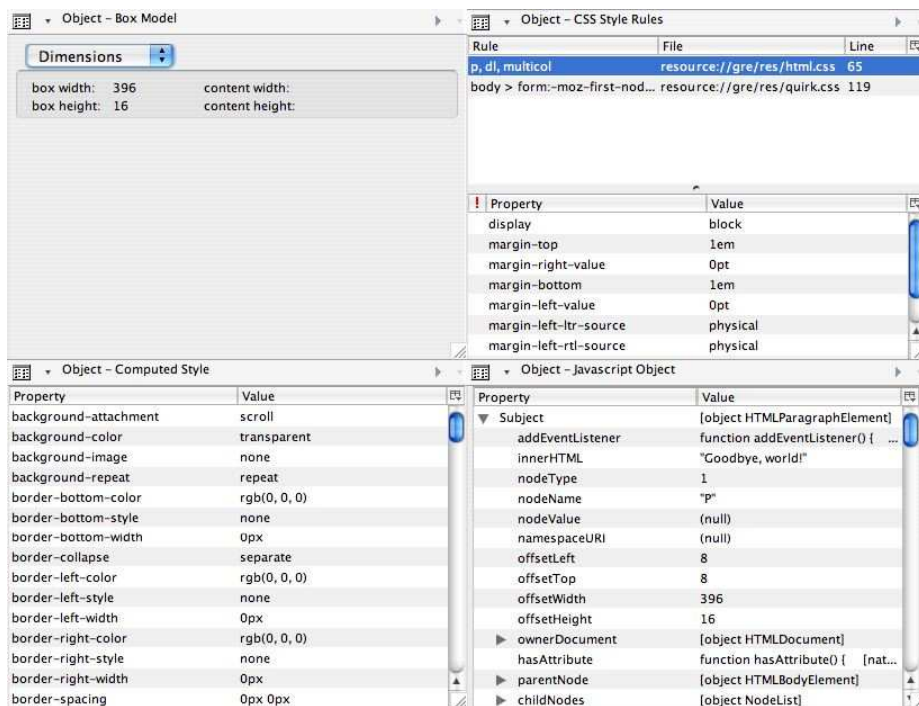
Object - Box Model

Dimensions

box width: 396
box height: 16

content width:
content height:

Object - CSS Style Rules

| Rule | File | Line |
|---|---|---|
| p, dl, multicol | resource://gre/res/html.css | 65 |
| body > form:-moz-first-nod... | resource://gre/res/quirk.css | 119 |

| ! Property | Value |
|---|---|
| display | block |
| margin-top | 1em |
| margin-right-value | 0pt |
| margin-bottom | 1em |
| margin-left-value | 0pt |
| margin-left-ltr-source | physical |
| margin-left-rtl-source | physical |

Object - Computed Style

| Property | Value |
|---|---|
| background-attachment | scroll |
| background-color | transparent |
| background-image | none |
| background-repeat | repeat |
| border-bottom-color | rgb(0, 0, 0) |
| border-bottom-style | none |
| border-bottom-width | 0px |
| border-collapse | separate |
| border-left-color | rgb(0, 0, 0) |
| border-left-style | none |
| border-left-width | 0px |
| border-right-color | rgb(0, 0, 0) |
| border-right-style | none |
| border-right-width | 0px |
| border-spacing | 0px 0px |

Object - Javascript Object

| Property | Value |
|---|---|
| Subject | [object HTMLParagraphElement] |
| addEventListener | function addEventListener() { ... |
| innerHTML | "Goodbye, world!" |
| nodeType | 1 |
| nodeName | "P" |
| nodeValue | (null) |
| namespaceURI | (null) |
| offsetLeft | 8 |
| offsetTop | 8 |
| offsetWidth | 396 |
| offsetHeight | 16 |
| ownerDocument | [object HTMLDocument] |
| hasAttribute | function hasAttribute() { [nat... |
| parentNode | [object HTMLBodyElement] |
| childNodes | [object NodeList] |